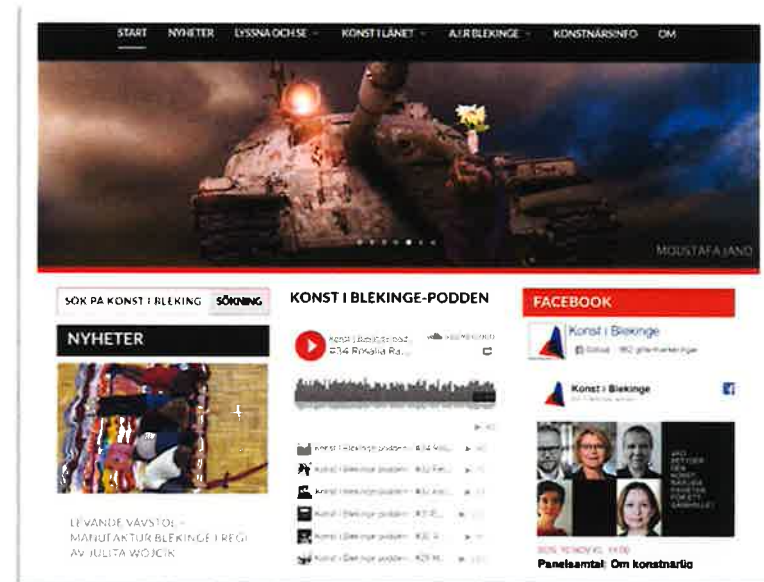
START NYHETER LYSSNA OCH SE KONST I LÄNET AIR BLEKINGE KONSTNÄRSINFO OM

MOUSTAFA JANO

SÖK PÅ KONST I BLEKING SÖKNING

NYHETER

LEVANDE VÄVSTOL – MANUFAKTUR BLEKINGE I REGI AV JULITA WOJCIK

KONST I BLEKINGE-PODDEN

Konst i Blekinge-pod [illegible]
#34 Rosalia Ra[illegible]

Konst i Blekinge-podden #34 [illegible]
Konst i Blekinge-podden #33 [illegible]
Konst i Blekinge-podden #32 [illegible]
Konst i Blekinge-podden #31 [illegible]
Konst i Blekinge-podden #30 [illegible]
Konst i Blekinge-podden #29 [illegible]

FACEBOOK

Konst i Blekinge
Gillad · 962 gilla-markeringar

Konst i Blekinge

Panelsamtal: Om konstnärlig